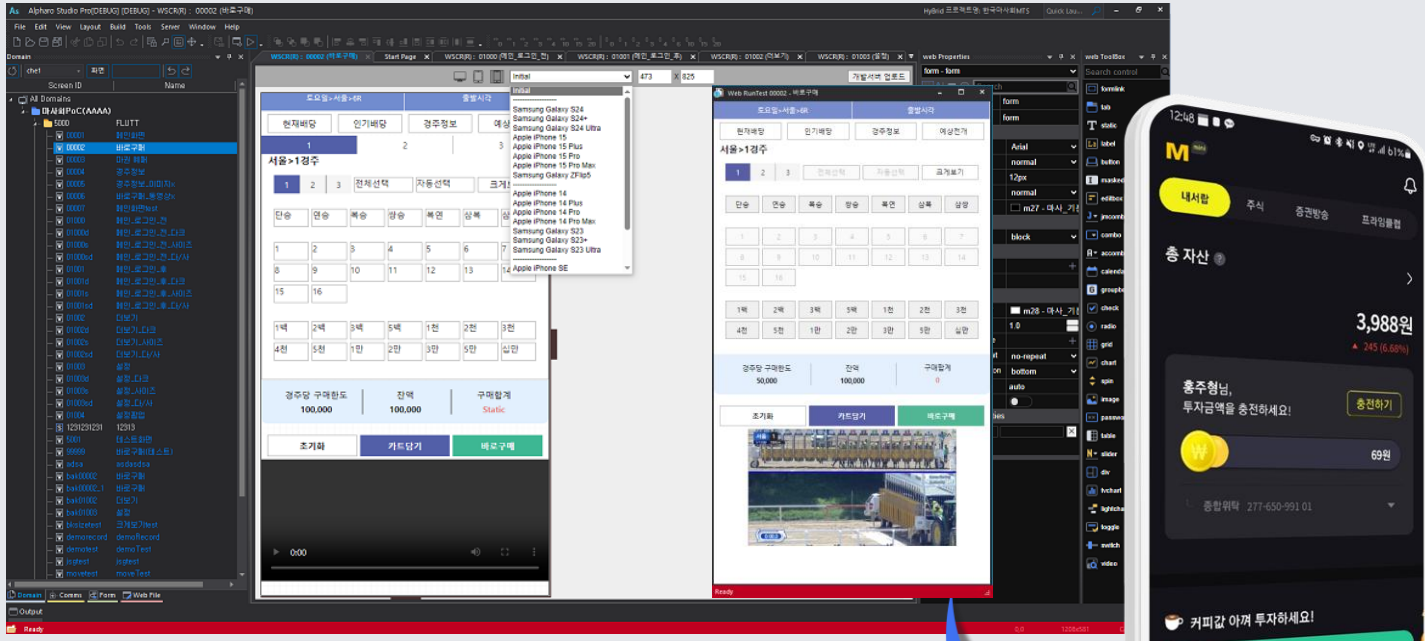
Alpharo Studio Pro[DEBUG] [DEBUG] - WSCR(R) : 00002 (바로구매)

File Edit View Layout Build Tools Server Window Help

Domain

Screen ID Name

All Domains
마사회PoC(AAAA)
5000 FLUTT
00001 메인화면
00002 바로구매
00003 마권 해회
00004 경주정보
00005 경주정보_미디어
00006 바로구매_토문생
00007 메인화면test
01000 메인_로그인_전
01001 메인_로그인_후
01002 더보기
01003 설정
01004 설정팝업
1231231231 12313
5001 테스트화면
99999 바로구매(테스트)
adsa asdasdsa
bak00002 바로구매
bak01002 더보기
bak01003 설정
demorecord demoRecord
demotest demoText
mstest mstest
movetest move Test

Domain Comms Form Web File

Output

Ready

WSCR(R) : 00002 (바로구매) Start Page WSCR(R) : 01000 (메인_로그인_전) WSCR(R) : 01001 (메인_로그인_후) WSCR(R) : 01002 (더보기) WSCR(R) : 01003 (설정)

Initial 473 X 825 개발서버 업로드

Initial
Samsung Galaxy S24
Samsung Galaxy S24+
Samsung Galaxy S24 Ultra
Apple iPhone 15
Apple iPhone 15 Plus
Apple iPhone 15 Pro
Apple iPhone 15 Pro Max
Samsung Galaxy ZFlip5
Apple iPhone 14
Apple iPhone 14 Plus
Apple iPhone 14 Pro
Apple iPhone 14 Pro Max
Samsung Galaxy S23
Samsung Galaxy S23+
Samsung Galaxy S23 Ultra
Apple iPhone SE

토요일>서울>6R 출발시각
현재배당 인기배당 경주정보 예상
1 2 3
서울>1경주
1 2 3 전체선택 자동선택 크게
단승 연승 복승 쌍승 복연 삼복 삼쌍
1 2 3 4 5 6 7
8 9 10 11 12 13 14
15 16
1백 2백 3백 5백 1천 2천 3천
4천 5천 1만 2만 3만 5만 십만
경주당 구매한도 100,000 잔액 100,000 구매합계 Static
초기화 카트담기 바로구매
0:00

Web RunTest 00002 - 바로구매
토요일>서울>6R 출발시각
현재배당 인기배당 경주정보 예상전개
서울>1경주
1 2 3 전체선택 자동선택 크게보기
단승 연승 복승 쌍승 복연 삼복 삼쌍
1 2 3 4 5 6 7
8 9 10 11 12 13 14
15 16
1백 2백 3백 5백 1천 2천 3천
4천 5천 1만 2만 3만 5만 십만
경주당 구매한도 50,000 잔액 100,000 구매합계 0
초기화 카트담기 바로구매
Ready

web Properties
form - form
form
form
Arial
normal
12px
normal
m27 - 마사_기
block
m28 - 마사_기
1.0
no-repeat
bottom
auto

web ToolBox
Search control
formlink
tab
static
label
button
masked
editbox
combo
calendar
groupbox
check
radio
grid
chart
spin
image
password
table
slider
div
tvchart
lightchart
toggle
switch
video

HyBrid 프로젝트명, 한국마사회MTS Quick Launch

12:48 61%
M
내서랍 주식 증권방송 프라임클럽
총 자산
3,988원
▲ 245 (6.68%)
홍주형님,
투자금액을 충전하세요!
충전하기
69원
종합위탁 277-650-991 01
커피값 아껴 투자하세요!